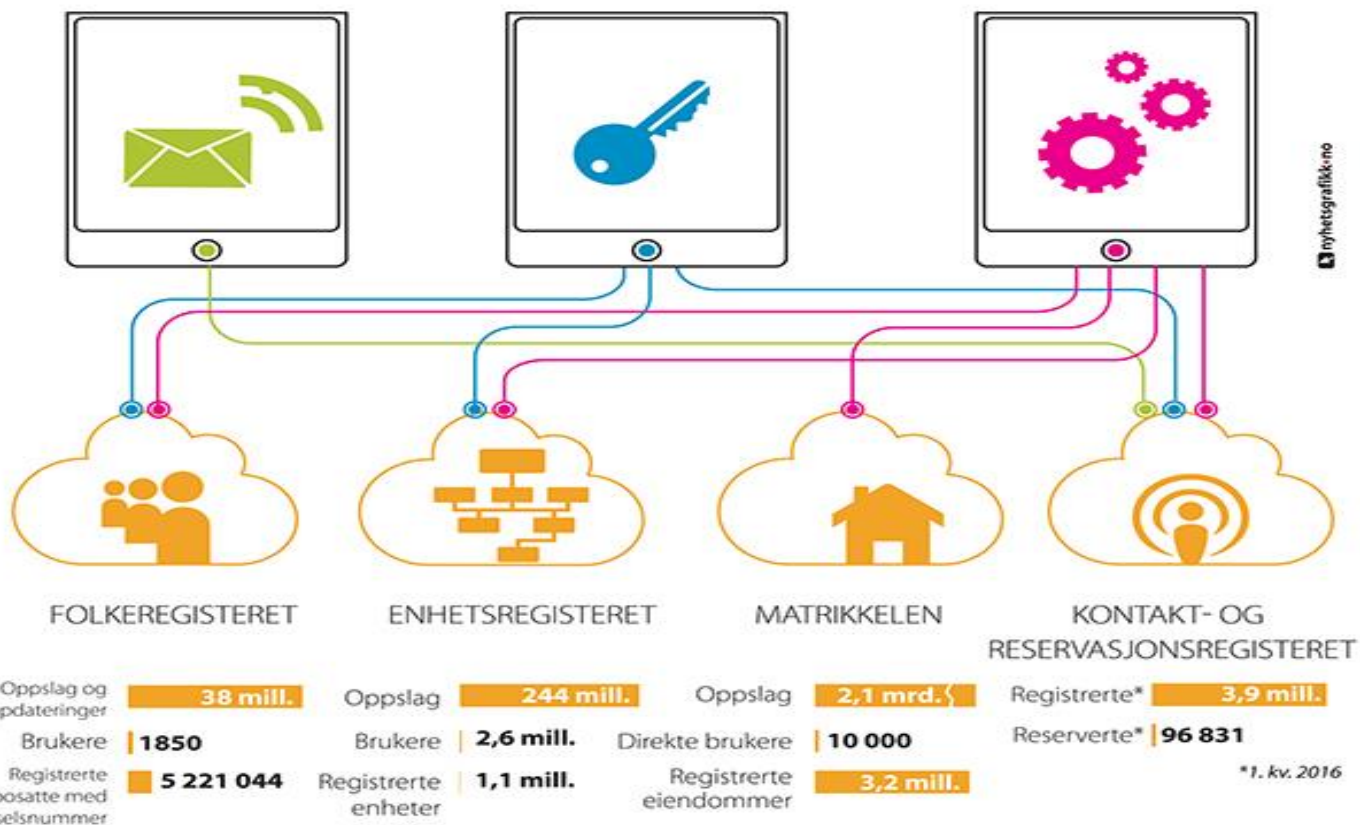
nyhetsgrafikk.no

FOLKEREGISTERET

Oppslag og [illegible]pdateringer 38 mill.

Brukere 1850

Registrerte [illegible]osatte med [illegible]selsnummer 5 221 044

ENHETSREGISTERET

Oppslag 244 mill.

Brukere 2,6 mill.

Registrerte enheter 1,1 mill.

MATRIKKELEN

Oppslag 2,1 mrd.

Direkte brukere 10 000

Registrerte eiendommer 3,2 mill.

KONTAKT- OG RESERVASJONSREGISTERET

Registrerte* 3,9 mill.

Reserverte* 96 831

*1. kv. 2016